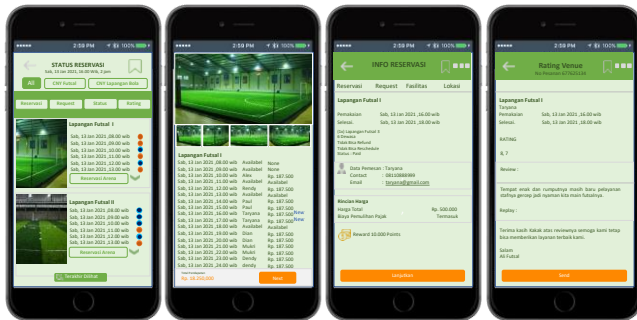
2:59 PM 100%

STATUS RESERVASI
Sab, 13 Jan 2021, 16.00 Wib, 2 jam

All
CNY Futsal
CNY Lapangan Bola

Reservasi
Request
Status
Rating

Lapangan Futsal I
Sab, 13 Jan 2021 ,08.00 wib
Sab, 13 Jan 2021 ,09.00 wib
Sab, 13 Jan 2021 ,10.00 wib
Sab, 13 Jan 2021 ,11.00 wib
Sab, 13 Jan 2021 ,12.00 wib
Sab, 13 Jan 2021 ,13.00 wib
Reservasi Arena

Lapangan Futsal II
Sab, 13 Jan 2021 ,08.00 wib
Sab, 13 Jan 2021 ,09.00 wib
Sab, 13 Jan 2021 ,10.00 wib
Sab, 13 Jan 2021 ,11.00 wib
Sab, 13 Jan 2021 ,12.00 wib
Reservasi Arena

Terakhir Dilihat

2:59 PM 100%

Lapangan Futsal I
Sab, 13 Jan 2021 ,08.00 wib Availabel None
Sab, 13 Jan 2021 ,09.00 wib Availabel None
Sab, 13 Jan 2021 ,10.00 wib Aldo Rp. 187.500
Sab, 13 Jan 2021 ,11.00 wib Availabel None
Sab, 13 Jan 2021 ,12.00 wib Availabel None
Sab, 13 Jan 2021 ,13.00 wib Rendy Rp. 187.500
Sab, 13 Jan 2021 ,13.00 wib Availabel Rp. 187.500
Sab, 13 Jan 2021 ,14.00 wib Paul Rp. 187.500
Sab, 13 Jan 2021 ,15.00 wib Paul Rp. 187.500
Sab, 13 Jan 2021 ,16.00 wib Tanyana Rp. 187.500 New
Sab, 13 Jan 2021 ,17.00 wib Tanyana Rp. 187.500 New
Sab, 13 Jan 2021 ,18.00 wib Availabel Availabel
Sab, 13 Jan 2021 ,19.00 wib Dian Rp. 187.500
Sab, 13 Jan 2021 ,20.00 wib Dian Rp. 187.500
Sab, 13 Jan 2021 ,21.00 wib Mukti Rp. 187.500
Sab, 13 Jan 2021 ,22.00 wib Mukti Rp. 187.500
Sab, 13 Jan 2021 ,23.00 wib Dendy Rp. 187.500
Sab, 13 Jan 2021 ,24.00 wib dendy Rp. 187.500

Total Pembayaran
Rp. 16.250.000
Next

2:59 PM 100%

INFO RESERVASI
Reservasi Request Fasilitas Lokasi

Lapangan Futsal I

Pemakaian Sab, 13 Jan 2021 ,16.00 wib
Selesai. Sab, 13 Jan 2021 ,18.00 wib

CNY Lapangan Futsal 3
8 Orang
Tidak Bisa Refund
Tidak Bisa Reschedule
Status : Paid

Data Pemesan : Tanyana
Contact : 08159888999
Email : tanyana@gmail.com

Rincian Harga
Harga Total Rp. 500.000
Biaya Pemakaian Pajak Termasuk

Reward 10.000 Points

Lanjutkan

2:59 PM 100%

Rating Venue
No Pesanan 673025034

Tanyana

Lapangan Futsal I
Pemakaian Sab, 13 Jan 2021 ,16.00 wib
Selesai. Sab, 13 Jan 2021 ,18.00 wib

RATING
4, 7

Review :

Tempat enak dan rumputnya masih baru pelayanan staffnya genap jadi tayanan kita masih futsalnya.

Replay :

Terima kasih Kakak atas reviewnya semoga kami tetap bisa memberikan layanan terbaik kami.

Salam
All Futsal

Send